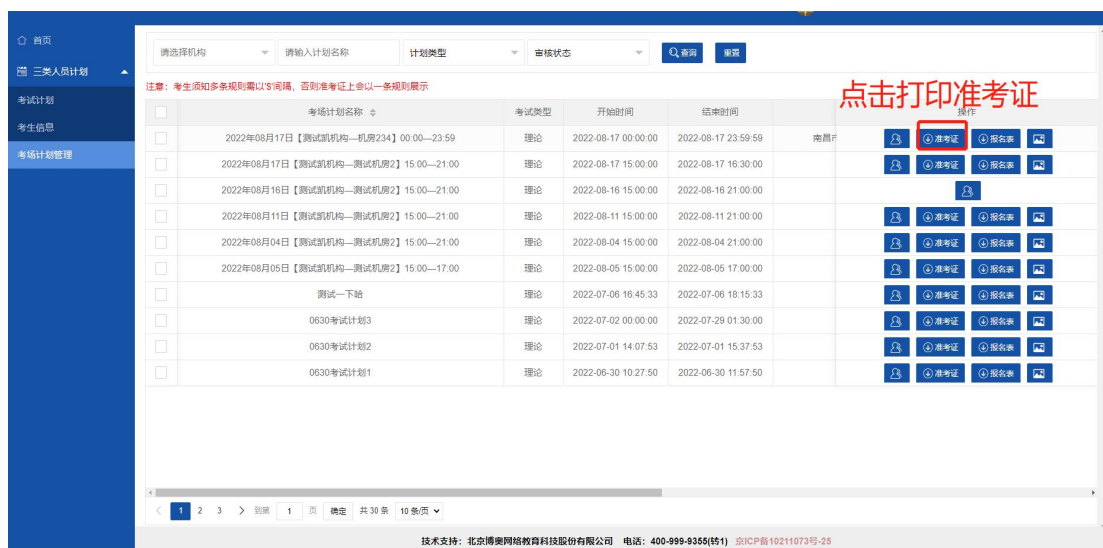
首页
三类人员计划
考试计划
考生信息
考场计划管理

请选择机构
请输入计划名称
计划类型
审核状态
查询
重置

注意：考生须知多条规则需以'$'间隔，否则准考证上会以一条规则展示

点击打印准考证

| | 考场计划名称 | 考试类型 | 开始时间 | 结束时间 | | 操作 |
|---|---|---|---|---|---|---|
| | 2022年08月17日【测试凯机构—机房234】00:00—23:59 | 理论 | 2022-08-17 00:00:00 | 2022-08-17 23:59:59 | 南昌 | 准考证 报名表 |
| | 2022年08月17日【测试凯机构—测试机房2】15:00—21:00 | 理论 | 2022-08-17 15:00:00 | 2022-08-17 16:30:00 | | 准考证 报名表 |
| | 2022年08月16日【测试凯机构—测试机房2】15:00—21:00 | 理论 | 2022-08-16 15:00:00 | 2022-08-16 21:00:00 | | |
| | 2022年08月11日【测试凯机构—测试机房2】15:00—21:00 | 理论 | 2022-08-11 15:00:00 | 2022-08-11 21:00:00 | | 准考证 报名表 |
| | 2022年08月04日【测试凯机构—测试机房2】15:00—21:00 | 理论 | 2022-08-04 15:00:00 | 2022-08-04 21:00:00 | | 准考证 报名表 |
| | 2022年08月05日【测试凯机构—测试机房2】15:00—17:00 | 理论 | 2022-08-05 15:00:00 | 2022-08-05 17:00:00 | | 准考证 报名表 |
| | 测试一下哈 | 理论 | 2022-07-06 16:45:33 | 2022-07-06 18:15:33 | | 准考证 报名表 |
| | 0630考试计划3 | 理论 | 2022-07-02 00:00:00 | 2022-07-29 01:30:00 | | 准考证 报名表 |
| | 0630考试计划2 | 理论 | 2022-07-01 14:07:53 | 2022-07-01 15:37:53 | | 准考证 报名表 |
| | 0630考试计划1 | 理论 | 2022-06-30 10:27:50 | 2022-06-30 11:57:50 | | 准考证 报名表 |

< 1 2 3 > 到第 1 页 确定 共 30 条 10 条/页

技术支持：北京博奥网络教育科技股份有限公司 电话：400-999-9355(转1) 京ICP备10211073号-25